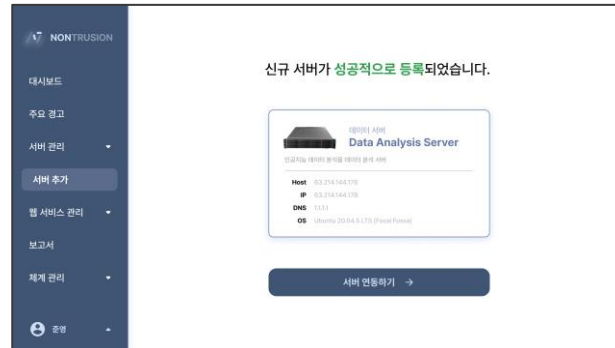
NONTRUSION

대시보드

주요 경고

서버 관리

서버 추가

웹 서비스 관리

보고서

체계 관리

준영

신규 서버가 성공적으로 등록되었습니다.

데이터 서버
Data Analysis Server

인공지능 데이터 분석용 데이터 분석 서버

Host 63.214.144.175
IP 63.214.144.175
DNS 1.1.1.1
OS Ubuntu 20.04.5 LTS (Focal Fossa)

서버 연동하기 →